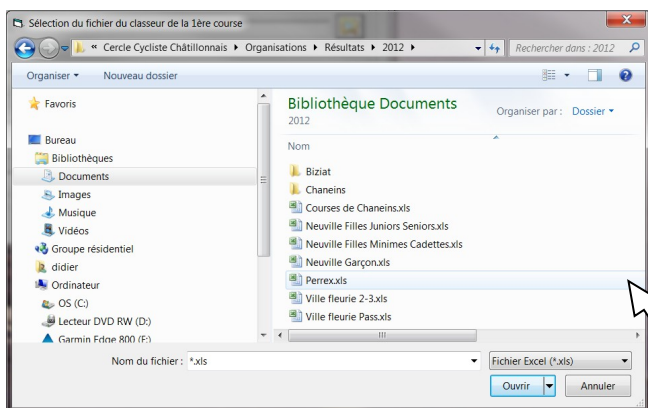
Sélection du fichier du classeur de la 1ère course

« Cercle Cycliste Châtillonnais ▸ Organisations ▸ Résultats ▸ 2012 ▸

Rechercher dans : 2012

Organiser ▾ Nouveau dossier

Favoris

Bureau
Bibliothèques
Documents
Images
Musique
Vidéos
Groupe résidentiel
didier
Ordinateur
OS (C:)
Lecteur DVD RW (D:)
Garmin Edge 800 (F:)

Bibliothèque Documents
2012

Organiser par : Dossier ▾

Nom

Biziat
Chaneins
Courses de Chaneins.xls
Neuville Filles Juniors Seniors.xls
Neuville Filles Minimes Cadettes.xls
Neuville Garçon.xls
Perrex.xls
Ville fleurie 2-3.xls
Ville fleurie Pass.xls

Nom du fichier : *.xls

Fichier Excel (*.xls)

Ouvrir

Annuler